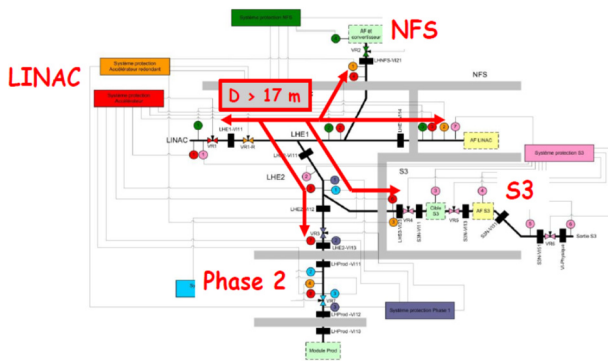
Système protection NFS

AF et convertisseur

NFS

LINAC

Système protection Accélérateur redondant

Système protection Accélérateur

D > 17 m

NFS

LINAC

LHE1

LHE2

AF LINAC

Système protection S3

S3

S3

Phase 2

Système protection Phase 2

Module Prod